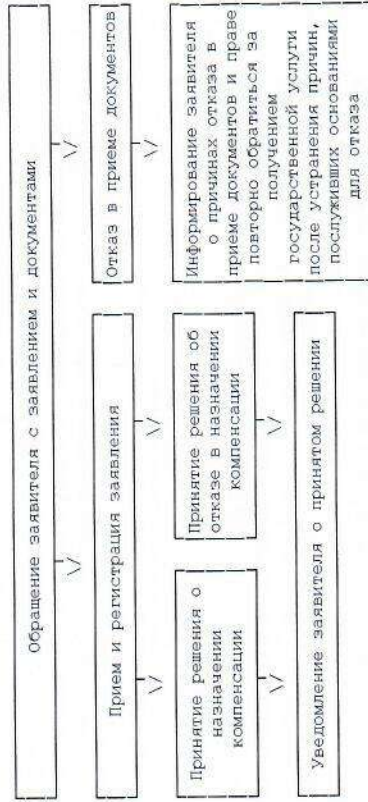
Обращение заявителя с заявлением и документами

Прием и регистрация заявления

Отказ в приеме документов

Принятие решения о назначении компенсации

Принятие решения об отказе в назначении компенсации

Информирование заявителя о причинах отказа в приеме документов и праве повторно обратиться за получением государственной услуги после устранения причин, послуживших основаниями для отказа

Уведомление заявителя о принятом решении